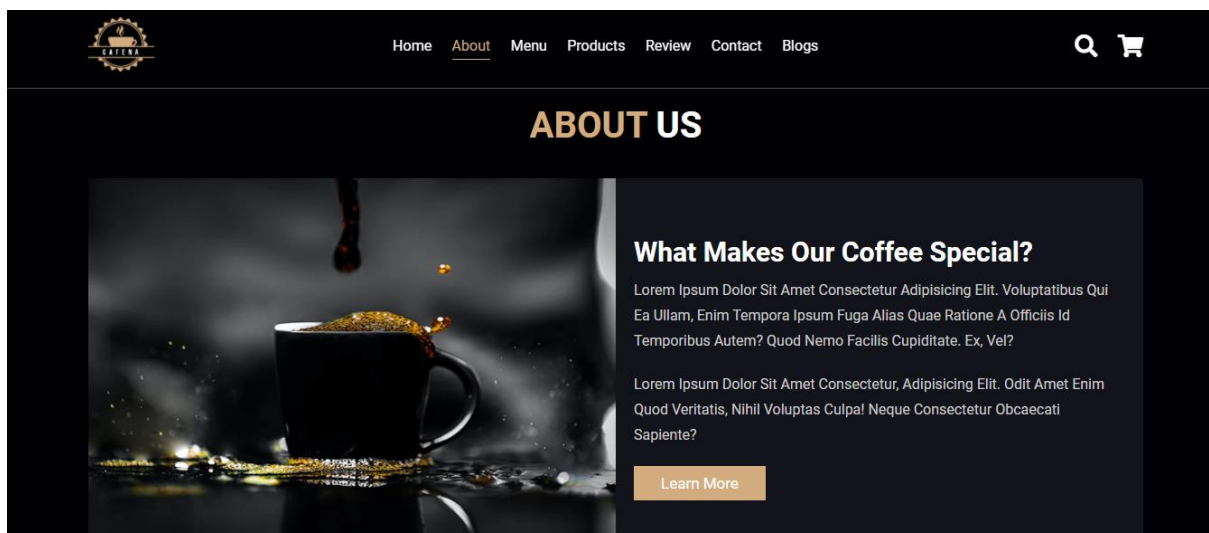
CAFENA

Home About Menu Products Review Contact Blogs

ABOUT US

What Makes Our Coffee Special?

Lorem Ipsum Dolor Sit Amet Consectetur Adipisicing Elit. Voluptatibus Qui Ea Ullam, Enim Tempora Ipsum Fuga Alias Quae Ratione A Officiis Id Temporibus Autem? Quod Nemo Facilis Cupiditate. Ex, Vel?

Lorem Ipsum Dolor Sit Amet Consectetur, Adipisicing Elit. Odit Amet Enim Quod Veritatis, Nihil Voluptas Culpa! Neque Consectetur Obcaecati Sapiente?

Learn More